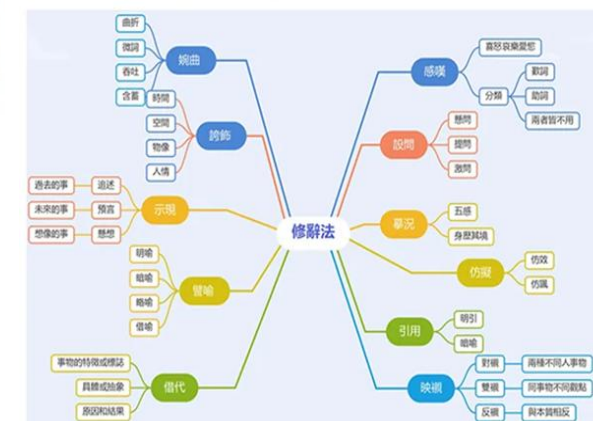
修辭法

婉曲
曲折
微詞
吞吐
含蓄

誇飾
時間
空間
物像
人情

示現
追述
過去的事
預言
未來的事
懸想
想像的事

譬喻
明喻
暗喻
略喻
借喻

借代
事物的特徵或標誌
具體或抽象
原因和結果

感嘆
喜怒哀樂愛惡
分類
歎詞
助詞
兩者皆不用

設問
懸問
提問
激問

摹況
五感
身歷其境

仿擬
仿效
仿諷

引用
明引
暗喻

映襯
對襯
兩種不同人事物
雙襯
同事物不同觀點
反襯
與本質相反